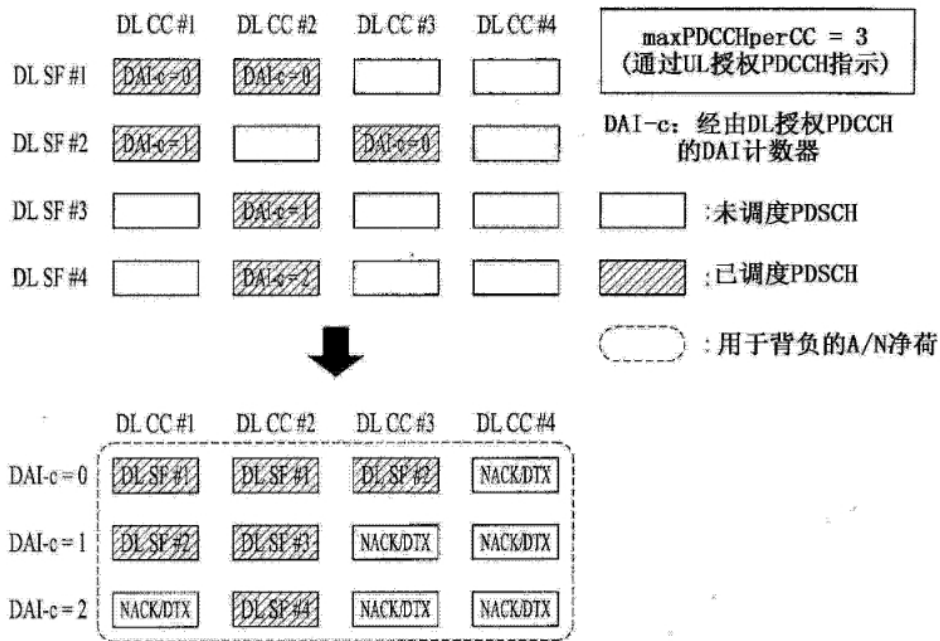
| | DL CC #1 | DL CC #2 | DL CC #3 | DL CC #4 |
|---|---|---|---|---|
| DL SF #1 | DAI-c=0 | DAI-c=0 | | |
| DL SF #2 | DAI-c=1 | | DAI-c=0 | |
| DL SF #3 | | DAI-c=1 | | |
| DL SF #4 | | DAI-c=2 | | |

maxPDCCHperCC = 3
(通过UL授权PDCCH指示)

DAI-c：经由DL授权PDCCH的DAI计数器

:未调度PDSCH

:已调度PDSCH

:用于背负的A/N净荷

| | DL CC #1 | DL CC #2 | DL CC #3 | DL CC #4 |
|---|---|---|---|---|
| DAI-c = 0 | DL SF #1 | DL SF #1 | DL SF #2 | NACK/DTX |
| DAI-c = 1 | DL SF #2 | DL SF #3 | NACK/DTX | NACK/DTX |
| DAI-c = 2 | NACK/DTX | DL SF #4 | NACK/DTX | NACK/DTX |